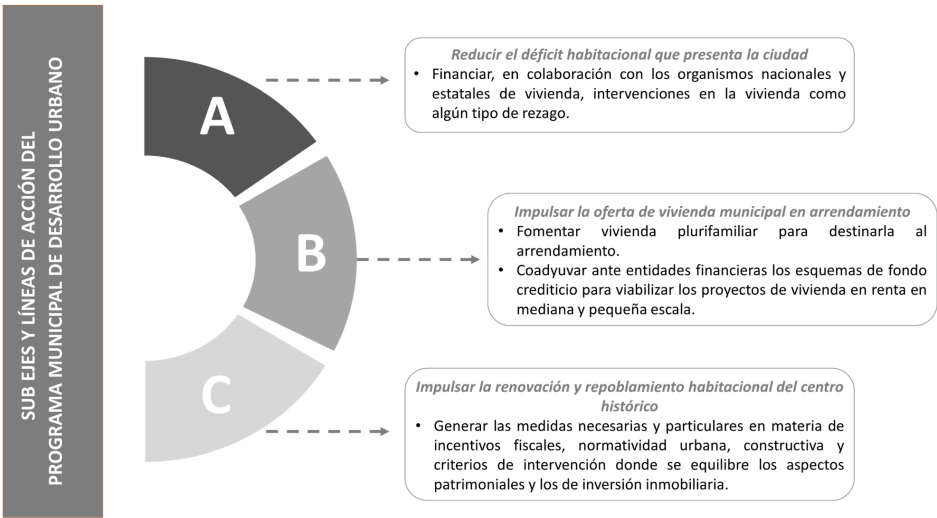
SUB EJES Y LÍNEAS DE ACCIÓN DEL PROGRAMA MUNICIPAL DE DESARROLLO URBANO

A

Reducir el déficit habitacional que presenta la ciudad
• Financiar, en colaboración con los organismos nacionales y estatales de vivienda, intervenciones en la vivienda como algún tipo de rezago.

B

Impulsar la oferta de vivienda municipal en arrendamiento
• Fomentar vivienda plurifamiliar para destinarla al arrendamiento.
• Coadyuvar ante entidades financieras los esquemas de fondo crediticio para viabilizar los proyectos de vivienda en renta en mediana y pequeña escala.

C

Impulsar la renovación y repoblamiento habitacional del centro histórico
• Generar las medidas necesarias y particulares en materia de incentivos fiscales, normatividad urbana, constructiva y criterios de intervención donde se equilibre los aspectos patrimoniales y los de inversión inmobiliaria.